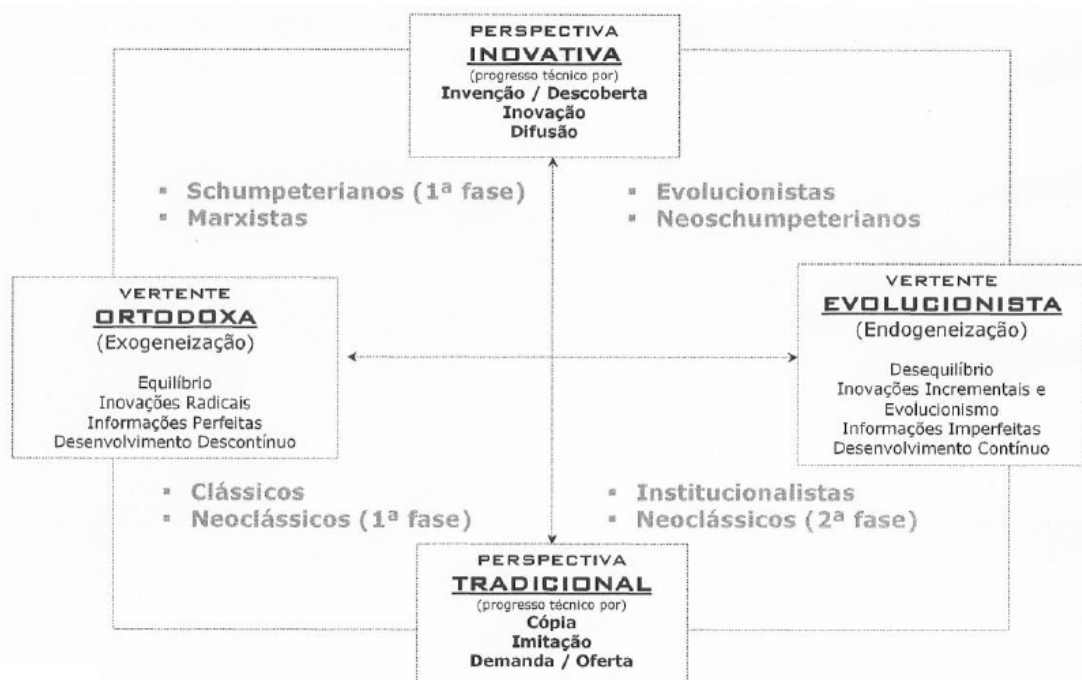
PERSPECTIVA
INOVATIVA
(progresso técnico por)
Invenção / Descoberta
Inovação
Difusão

▪ Schumpeterianos (1ª fase)
▪ Marxistas

▪ Evolucionistas
▪ Neoschumpeterianos

VERTENTE
ORTODOXA
(Exogeneização)

Equilíbrio
Inovações Radicais
Informações Perfeitas
Desenvolvimento Descontínuo

VERTENTE
EVOLUCIONISTA
(Endogeneização)

Desequilíbrio
Inovações Incrementais e Evolucionismo
Informações Imperfeitas
Desenvolvimento Contínuo

▪ Clássicos
▪ Neoclássicos (1ª fase)

▪ Institucionalistas
▪ Neoclássicos (2ª fase)

PERSPECTIVA
TRADICIONAL
(progresso técnico por)
Cópia
Imitação
Demanda / Oferta